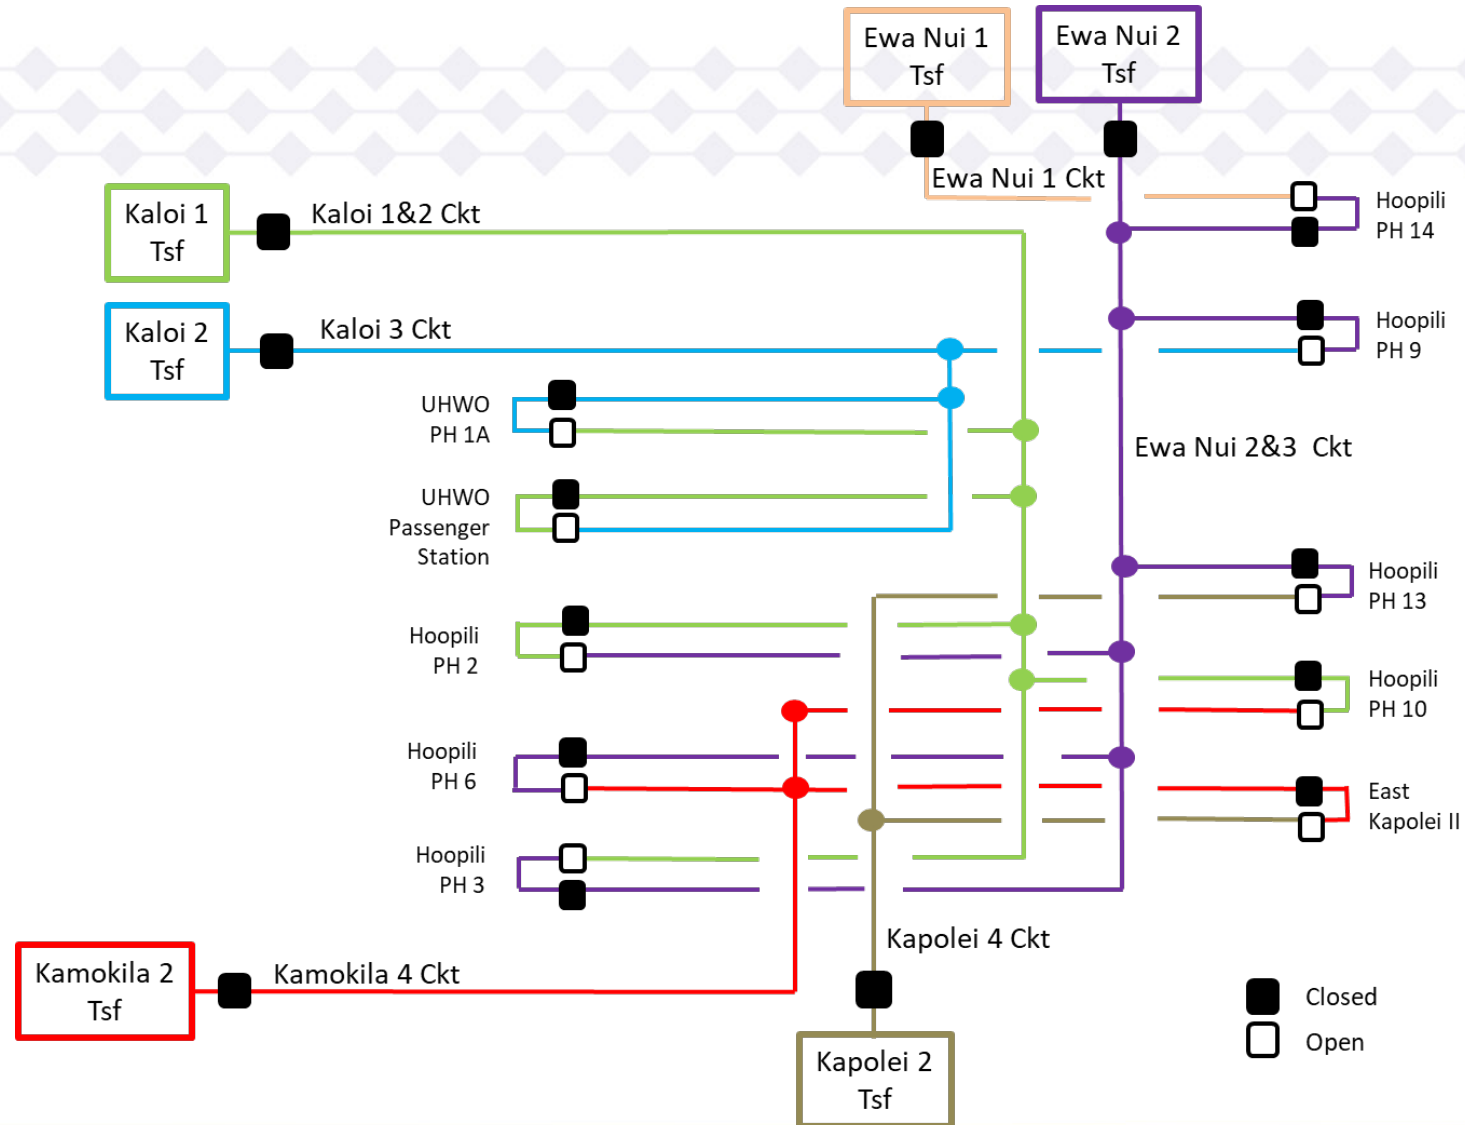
Ewa Nui 1 Tsf

Ewa Nui 2 Tsf

Ewa Nui 1 Ckt

Kaloi 1 Tsf

Kaloi 1&2 Ckt

Hoopili PH 14

Kaloi 2 Tsf

Kaloi 3 Ckt

Hoopili PH 9

UHWO PH 1A

Ewa Nui 2&3 Ckt

UHWO Passenger Station

Hoopili PH 13

Hoopili PH 2

Hoopili PH 10

Hoopili PH 6

East Kapolei II

Hoopili PH 3

Kapolei 4 Ckt

Kamokila 2 Tsf

Kamokila 4 Ckt

Closed

Open

Kapolei 2 Tsf